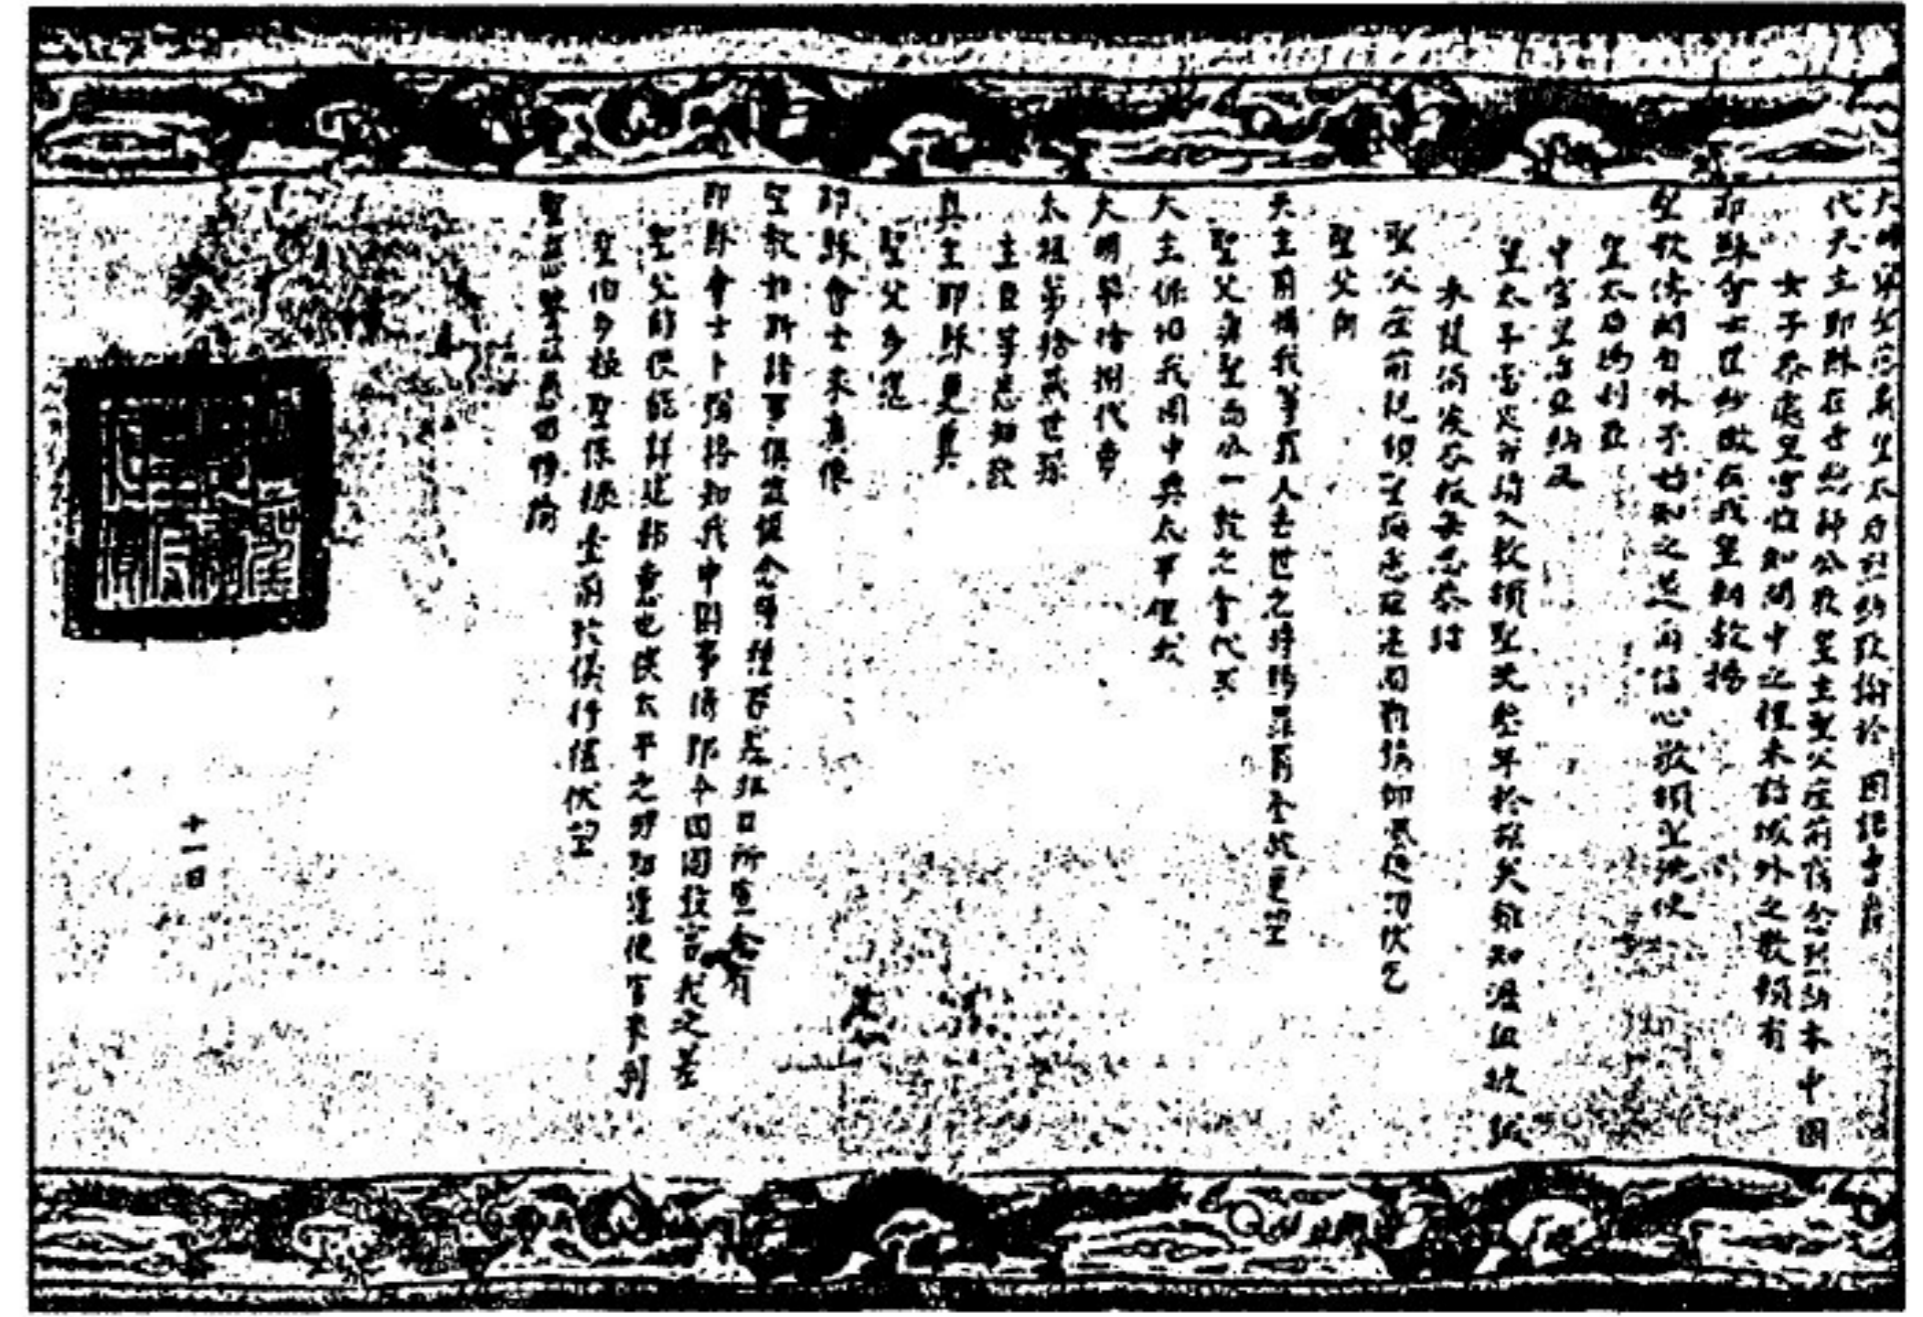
大明寧聖慈肅皇太后烈納敕諭於 因諾曾爵
代天主耶穌在世總師公教皇主聖父座前竊念烈納本中國
女子忝處皇宮惟知閫中之禮未諳域外之教賴有
耶穌會士瞿紗微在我皇朝敷揚
聖教傳聞自外予始知之遂爾信心敬領聖洗使
皇太后瑪利亞
中宮皇后亞納及
皇太子當定並請入教領聖洗三年於茲矣雖知瀝血披誠
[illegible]
聖父座前親領聖誨慮茲遠國難祈仰覲伏乞
聖父向
天主前憐我等罪人去世之時賜罪罰全赦更望
聖父與聖而公一教之會代求
天主保佑我國中興太平俾我
大明第拾捌代帝
太祖第拾貳世孫
主臣等悉知敬
真主耶穌更冀
聖父多遣
耶穌會士來廣傳
聖教如斯諸事俱惟憐念種種眷慈切口所言令有
耶穌會士卜彌格知我中國事情即令回國致言我之差
聖父前代能詳述諸衷也俟太平之時即遣使官來到
聖伯多祿聖保祿臺前致儀行禮伏望
聖慈鑒茲愚悃特諭
十一日